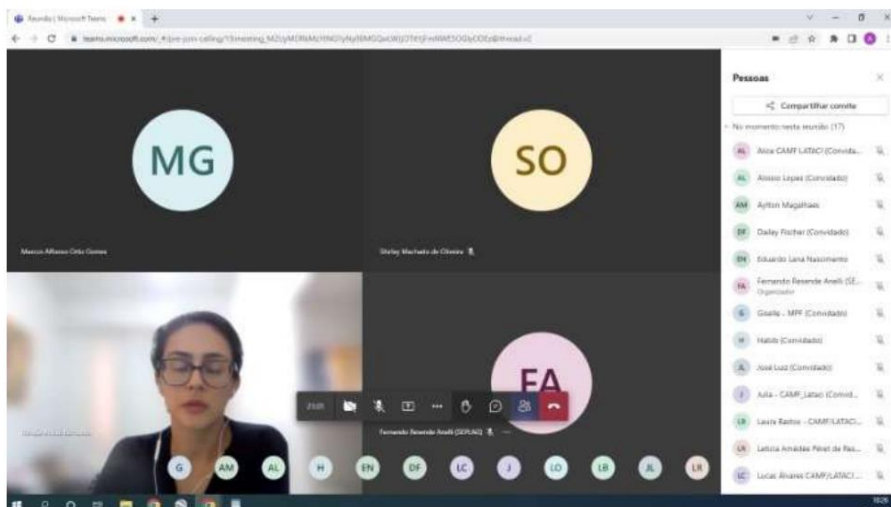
Reunião | Microsoft Teams

teams.microsoft.com/_#/pre-join-calling/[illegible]

MG

SO

Marcos Alfonso Ortiz Gomes

Shirley Machado de Oliveira

FA

Fernando Resende Anelli (SEPLAG)

21:00

G AM AL H EN DF LC J LO LB JL LR

Pessoas

Compartilhar convite

No momento nesta reunião (17)

AL Alice CAMF LATACI (Convida...

AL Aloisio Lopes (Convidado)

AM Aylton Magalhaes

DF Dailey Fischer (Convidado)

EN Eduardo Lana Nascimento

FA Fernando Resende Anelli (SE... Organizador

G Giselle - MPF (Convidado)

H Habib (Convidado)

JL José Luiz (Convidado)

J Julia - CAMF_Lataci (Convid...

LB Laura Bastos - CAMF/LATACI...

LR Leticia Amaral Pérez de Ras...

LC Lucas Alvares CAMF/LATACI ...